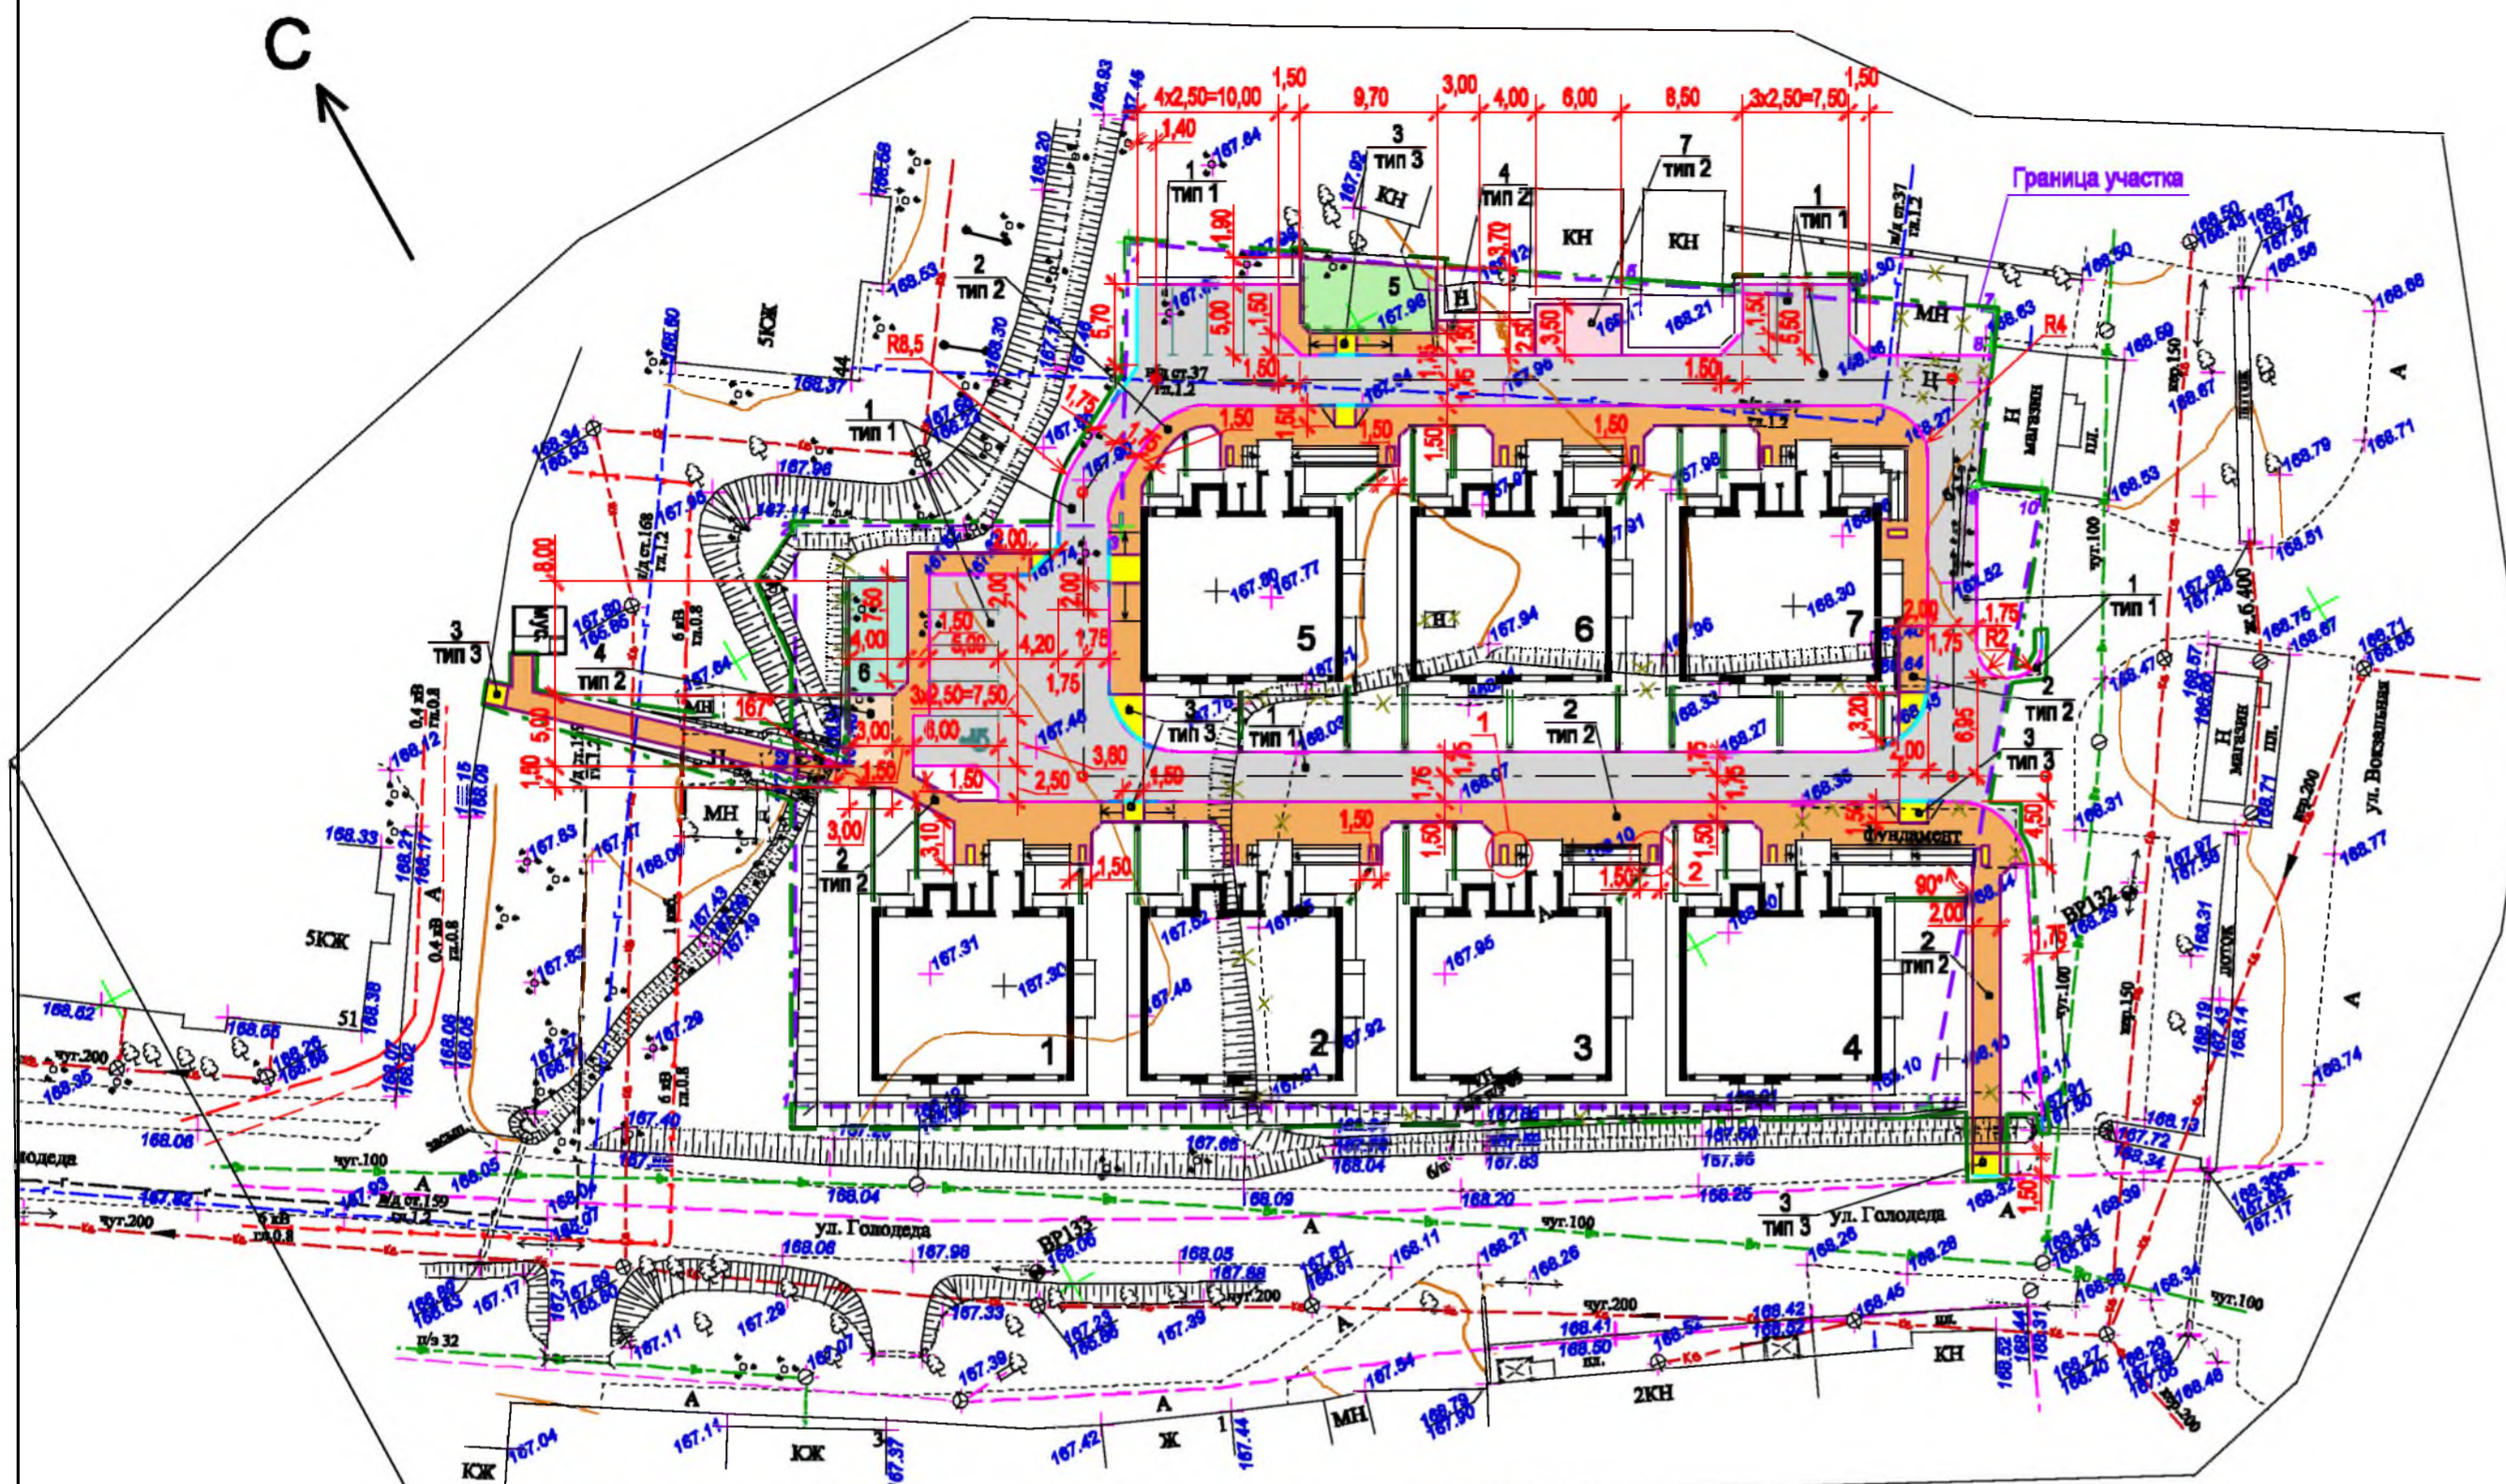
С

4x2,50=10,00 1,50 9,70 3,00 4,00 6,00 8,50 3x2,50=7,50 1,50

1,40

3 тип 3

4 тип 2

7 тип 2

1 тип 1

1 тип 1

Граница участка

КН КН КН

5

Н

МН

R4

R8,5

2 тип 2

5КЖ

1 тип 1

Н магазин

5 6 7

1 2 3 4

3 тип 3

4 тип 2

МН

6

3x2,50=7,50

6,00

1 тип 1

2 тип 2

3 тип 3

2 тип 2

1 тип 1

2 тип 2

3 тип 3

Н магазин

ул. Вокзальная

Фундамент

2 тип 2

5КЖ

ВР132

ВР133

ул. Голодеда

ул. Голодеда

3 тип 3

КН

2КН

МН

КЖ

КЖ

Ж

А